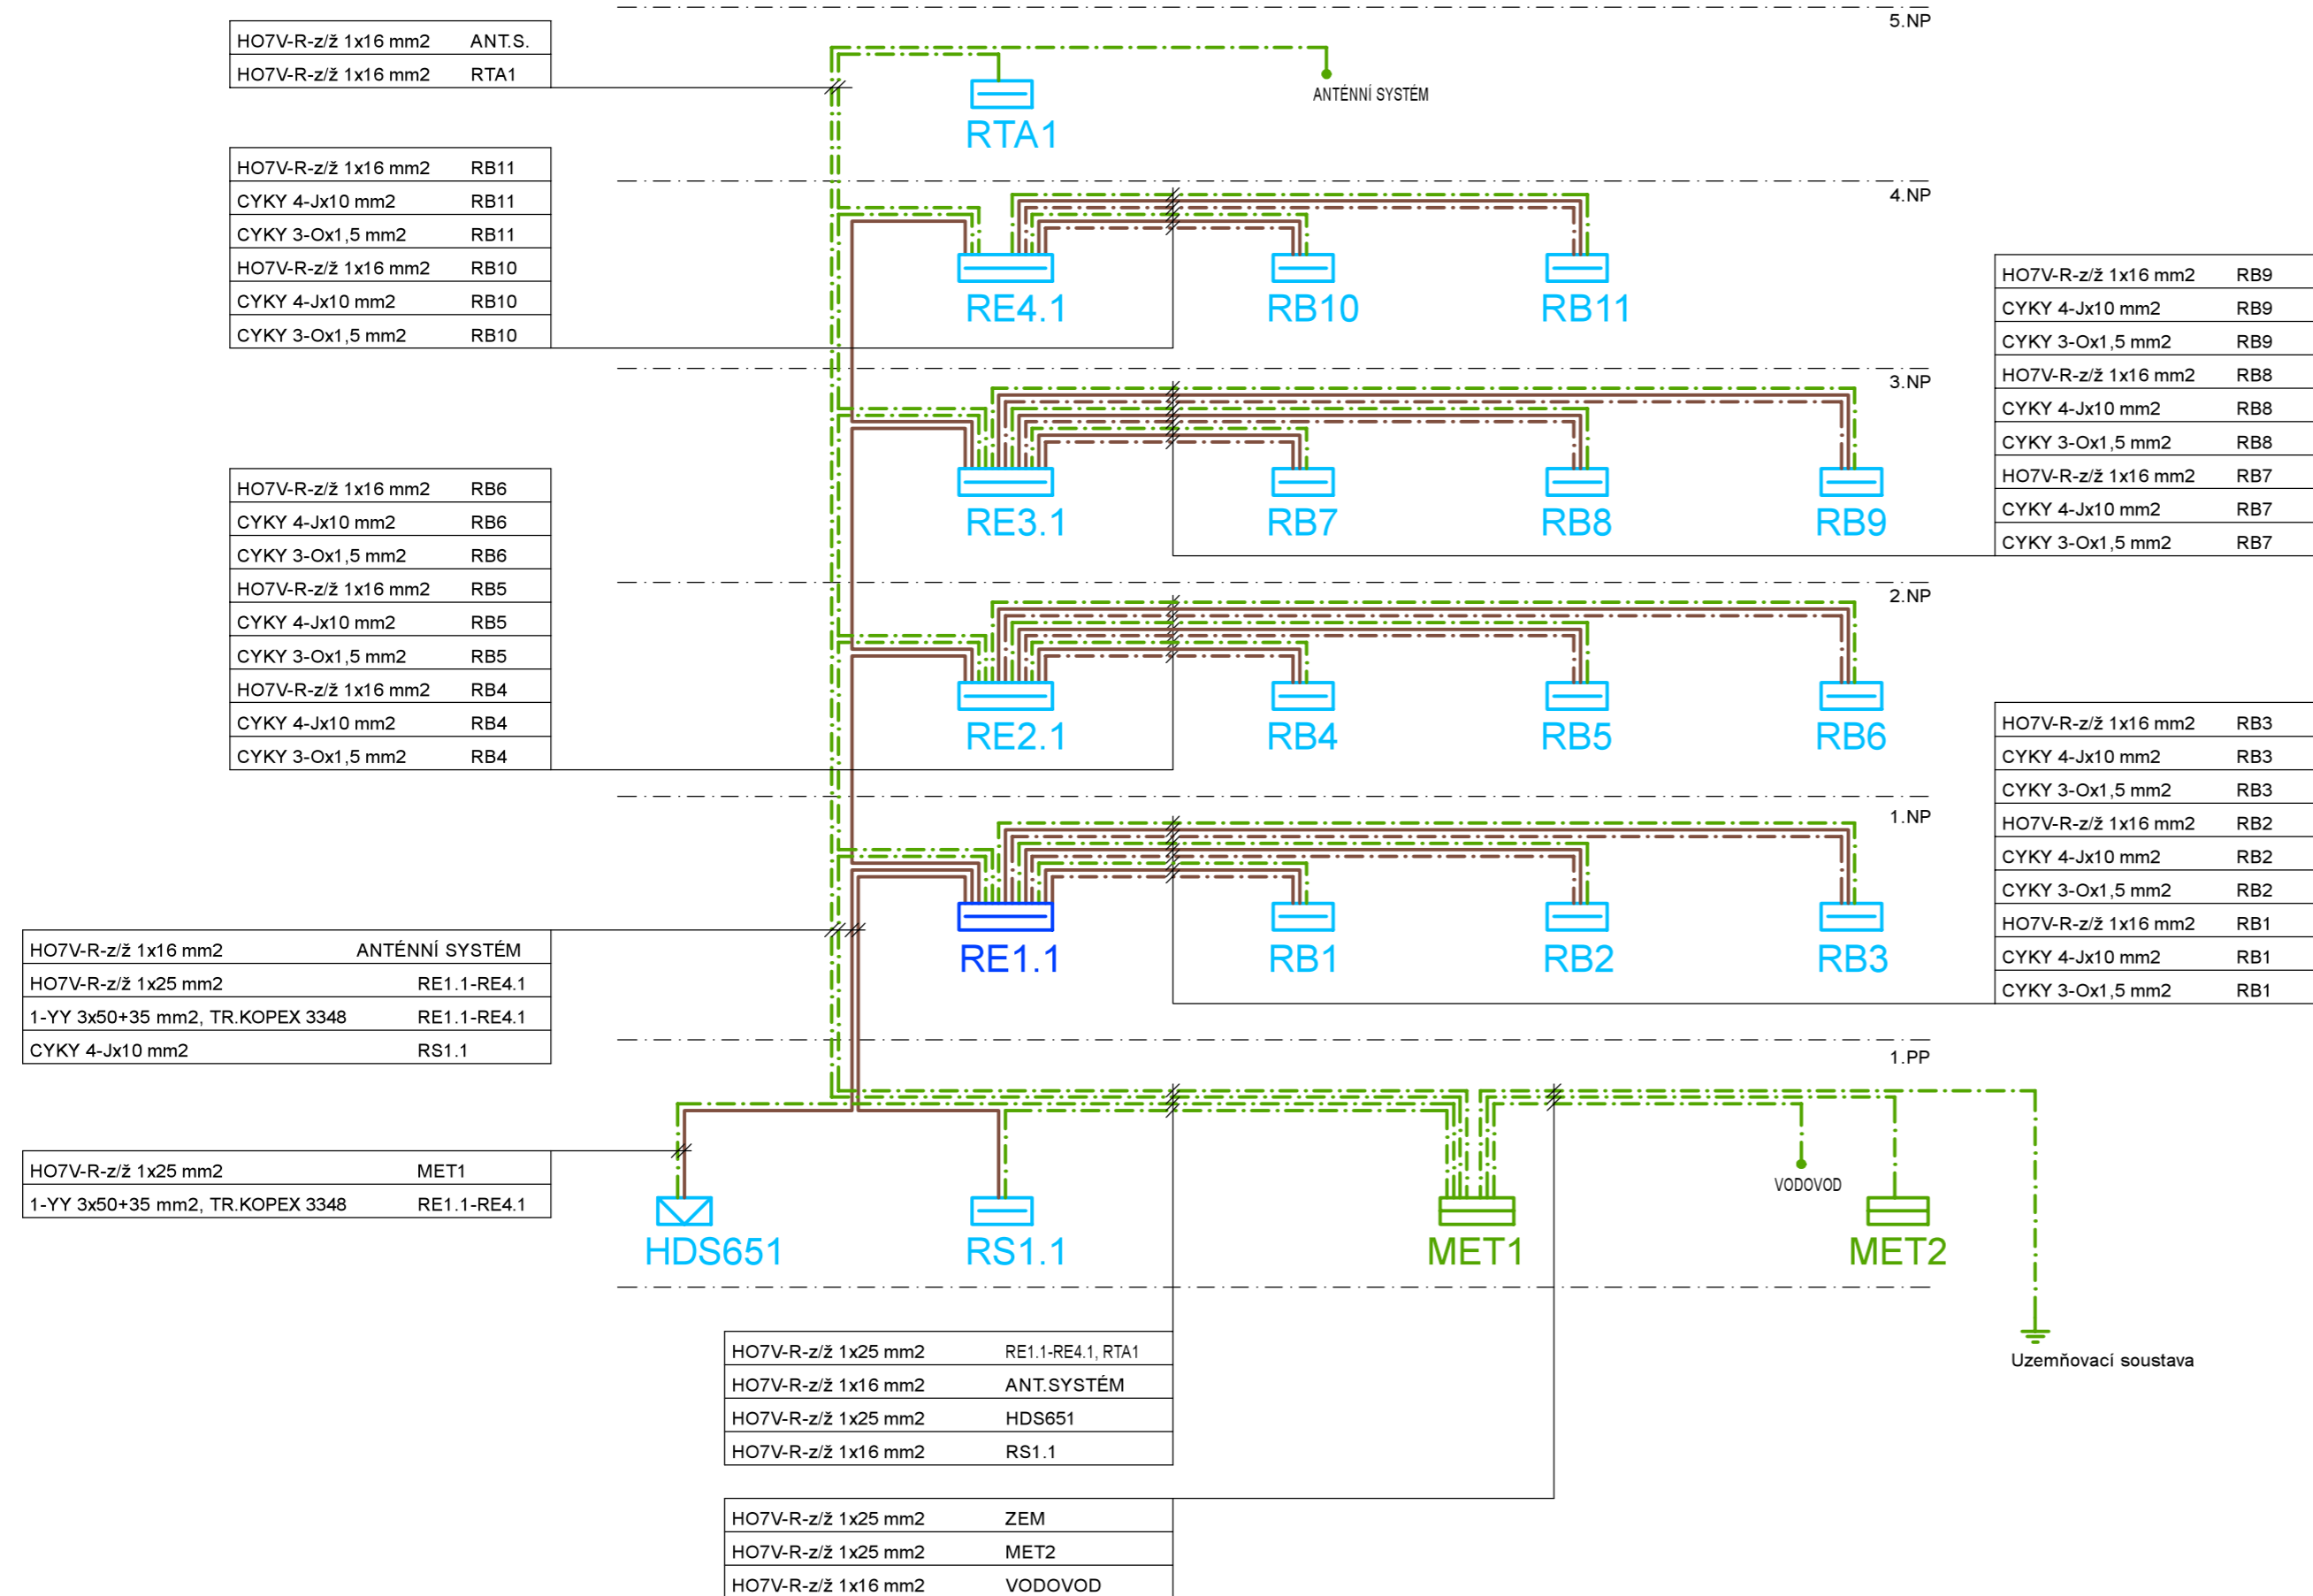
| HO7V-R-z/ž 1x16 mm2 | ANT.S. |
|---|---|
| HO7V-R-z/ž 1x16 mm2 | RTA1 |

5.NP

ANTÉNNÍ SYSTÉM

RTA1

| HO7V-R-z/ž 1x16 mm2 | RB11 |
|---|---|
| CYKY 4-Jx10 mm2 | RB11 |
| CYKY 3-Ox1,5 mm2 | RB11 |
| HO7V-R-z/ž 1x16 mm2 | RB10 |
| CYKY 4-Jx10 mm2 | RB10 |
| CYKY 3-Ox1,5 mm2 | RB10 |

4.NP

RE4.1 RB10 RB11

| HO7V-R-z/ž 1x16 mm2 | RB9 |
|---|---|
| CYKY 4-Jx10 mm2 | RB9 |
| CYKY 3-Ox1,5 mm2 | RB9 |
| HO7V-R-z/ž 1x16 mm2 | RB8 |
| CYKY 4-Jx10 mm2 | RB8 |
| CYKY 3-Ox1,5 mm2 | RB8 |
| HO7V-R-z/ž 1x16 mm2 | RB7 |
| CYKY 4-Jx10 mm2 | RB7 |
| CYKY 3-Ox1,5 mm2 | RB7 |

3.NP

RE3.1 RB7 RB8 RB9

| HO7V-R-z/ž 1x16 mm2 | RB6 |
|---|---|
| CYKY 4-Jx10 mm2 | RB6 |
| CYKY 3-Ox1,5 mm2 | RB6 |
| HO7V-R-z/ž 1x16 mm2 | RB5 |
| CYKY 4-Jx10 mm2 | RB5 |
| CYKY 3-Ox1,5 mm2 | RB5 |
| HO7V-R-z/ž 1x16 mm2 | RB4 |
| CYKY 4-Jx10 mm2 | RB4 |
| CYKY 3-Ox1,5 mm2 | RB4 |

2.NP

RE2.1 RB4 RB5 RB6

| HO7V-R-z/ž 1x16 mm2 | RB3 |
|---|---|
| CYKY 4-Jx10 mm2 | RB3 |
| CYKY 3-Ox1,5 mm2 | RB3 |
| HO7V-R-z/ž 1x16 mm2 | RB2 |
| CYKY 4-Jx10 mm2 | RB2 |
| CYKY 3-Ox1,5 mm2 | RB2 |
| HO7V-R-z/ž 1x16 mm2 | RB1 |
| CYKY 4-Jx10 mm2 | RB1 |
| CYKY 3-Ox1,5 mm2 | RB1 |

1.NP

| HO7V-R-z/ž 1x16 mm2 | ANTÉNNÍ SYSTÉM |
|---|---|
| HO7V-R-z/ž 1x25 mm2 | RE1.1-RE4.1 |
| 1-YY 3x50+35 mm2, TR.KOPEX 3348 | RE1.1-RE4.1 |
| CYKY 4-Jx10 mm2 | RS1.1 |

RE1.1 RB1 RB2 RB3

1.PP

| HO7V-R-z/ž 1x25 mm2 | MET1 |
|---|---|
| 1-YY 3x50+35 mm2, TR.KOPEX 3348 | RE1.1-RE4.1 |

VODOVOD

HDS651 RS1.1 MET1 MET2

| HO7V-R-z/ž 1x25 mm2 | RE1.1-RE4.1, RTA1 |
|---|---|
| HO7V-R-z/ž 1x16 mm2 | ANT.SYSTÉM |
| HO7V-R-z/ž 1x25 mm2 | HDS651 |
| HO7V-R-z/ž 1x16 mm2 | RS1.1 |

Uzemňovací soustava

| HO7V-R-z/ž 1x25 mm2 | ZEM |
|---|---|
| HO7V-R-z/ž 1x25 mm2 | MET2 |
| HO7V-R-z/ž 1x16 mm2 | VODOVOD |